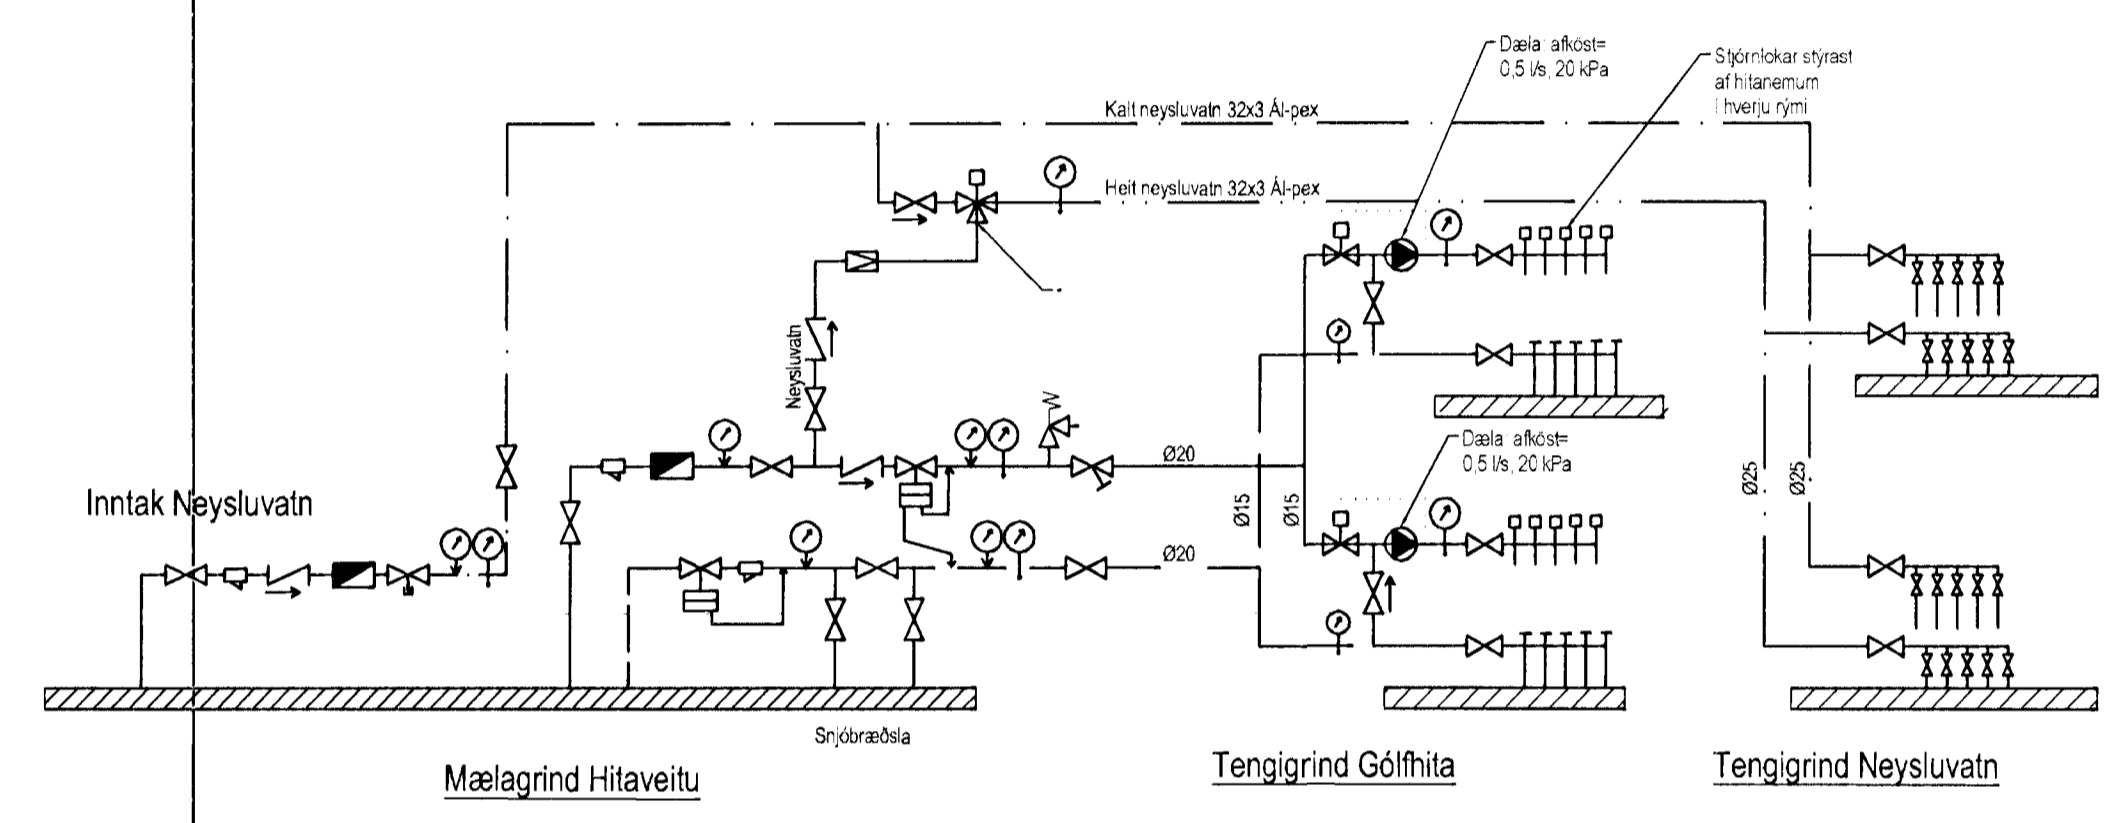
Dæla: afköst= 0,5 l/s, 20 kPa

Stjórnlokar stýrast af hitanemum í hverju rými

Kalt neysluvatn 32x3 Ál-pex

Heit neysluvatn 32x3 Ál-pex

Neysluvatn

Ø20

Dæla: afköst= 0,5 l/s, 20 kPa

Inntak Neysluvatn

Ø15

Ø15

Ø25

Ø25

Ø20

Snjóbræðsla

Mælagrind Hitaveitu

Tengigrind Gólfhita

Tengigrind Neysluvatn